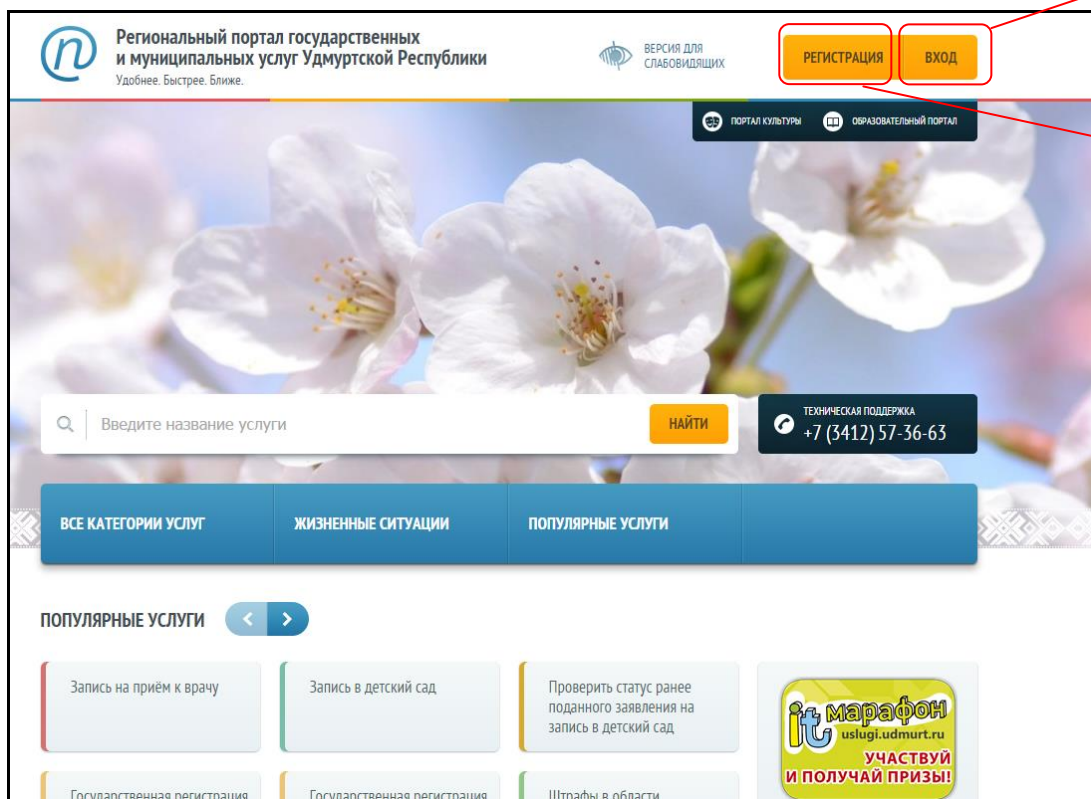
Региональный портал государственных и муниципальных услуг Удмуртской Республики
Удобнее. Быстрее. Ближе.

ВЕРСИЯ ДЛЯ СЛАБОВИДЯЩИХ

РЕГИСТРАЦИЯ

ВХОД

ПОРТАЛ КУЛЬТУРЫ

ОБРАЗОВАТЕЛЬНЫЙ ПОРТАЛ

Введите название услуги

НАЙТИ

ТЕХНИЧЕСКАЯ ПОДДЕРЖКА
+7 (3412) 57-36-63

ВСЕ КАТЕГОРИИ УСЛУГ

ЖИЗНЕННЫЕ СИТУАЦИИ

ПОПУЛЯРНЫЕ УСЛУГИ

ПОПУЛЯРНЫЕ УСЛУГИ

Запись на приём к врачу

Запись в детский сад

Проверить статус ранее поданного заявления на запись в детский сад

it марафон
uslugi.udmurt.ru
УЧАСТВУЙ И ПОЛУЧАЙ ПРИЗЫ!

Государственная регистрация

Государственная регистрация

Штрафы в области